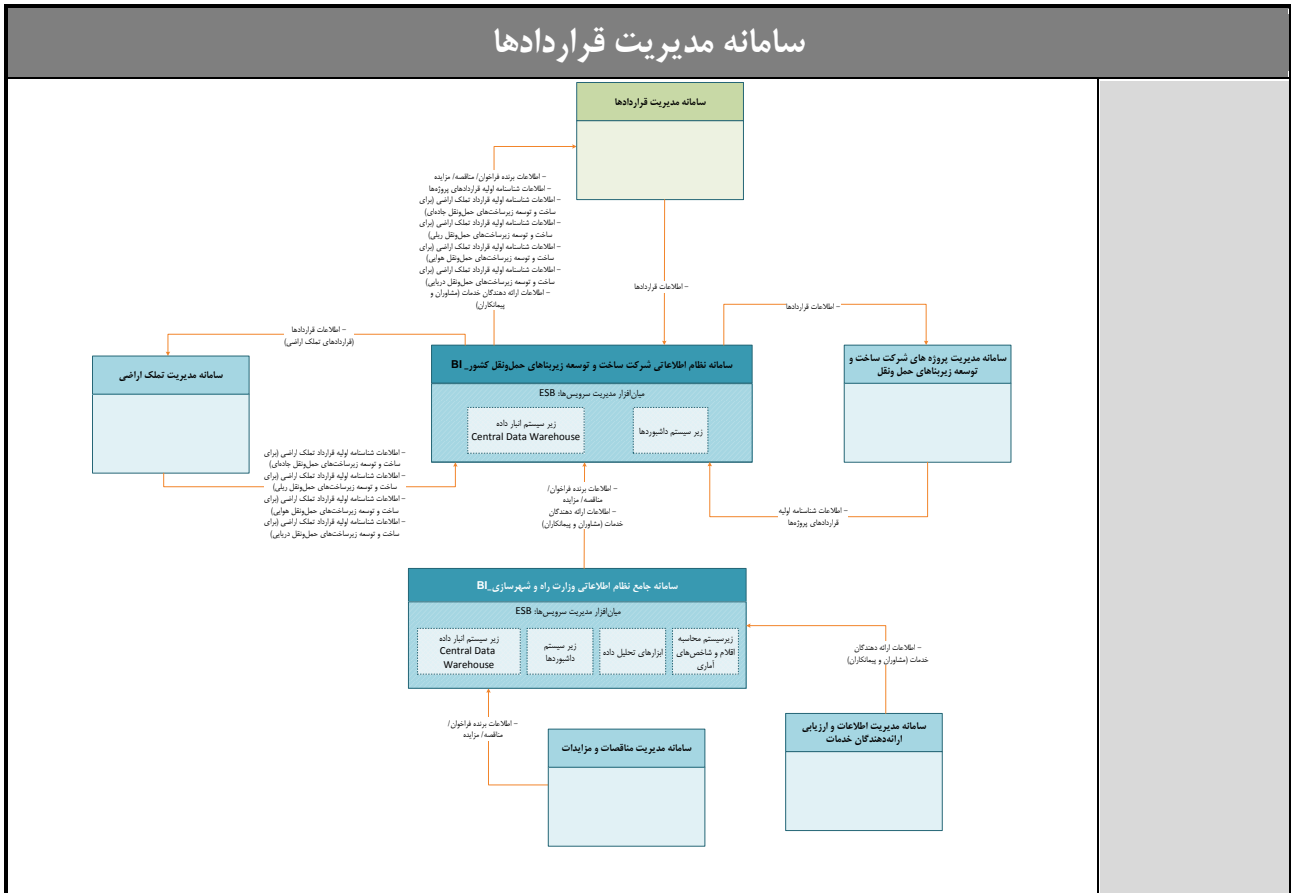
سامانه مدیریت قراردادها

سامانه مدیریت قراردادها

- اطلاعات برنده فراخوان/ مناقصه/ مزایده
- اطلاعات شناسنامه اولیه قراردادهای پروژه‌ها
- اطلاعات شناسنامه اولیه قرارداد تملک اراضی (برای ساخت و توسعه زیرساخت‌های حمل‌ونقل جاده‌ای)
- اطلاعات شناسنامه اولیه قرارداد تملک اراضی (برای ساخت و توسعه زیرساخت‌های حمل‌ونقل ریلی)
- اطلاعات شناسنامه اولیه قرارداد تملک اراضی (برای ساخت و توسعه زیرساخت‌های حمل‌ونقل هوایی)
- اطلاعات شناسنامه اولیه قرارداد تملک اراضی (برای ساخت و توسعه زیرساخت‌های حمل‌ونقل دریایی)
- اطلاعات ارائه دهندگان خدمات (مشاوران و پیمانکاران)

- اطلاعات قراردادها

- اطلاعات قراردادها

- اطلاعات قراردادها (قراردادهای تملک اراضی)

سامانه مدیریت تملک اراضی

سامانه نظام اطلاعاتی شرکت ساخت و توسعه زیربناهای حمل‌ونقل کشور_BI

میان‌افزار مدیریت سرویس‌ها: ESB

زیر سیستم انبار داده Central Data Warehouse

زیر سیستم داشبوردها

سامانه مدیریت پروژه های شرکت ساخت و توسعه زیربناهای حمل ونقل

- اطلاعات شناسنامه اولیه قرارداد تملک اراضی (برای ساخت و توسعه زیرساخت‌های حمل‌ونقل جاده‌ای)
- اطلاعات شناسنامه اولیه قرارداد تملک اراضی (برای ساخت و توسعه زیرساخت‌های حمل‌ونقل ریلی)
- اطلاعات شناسنامه اولیه قرارداد تملک اراضی (برای ساخت و توسعه زیرساخت‌های حمل‌ونقل هوایی)
- اطلاعات شناسنامه اولیه قرارداد تملک اراضی (برای ساخت و توسعه زیرساخت‌های حمل‌ونقل دریایی)

- اطلاعات برنده فراخوان/ مناقصه/ مزایده
- اطلاعات ارائه دهندگان خدمات (مشاوران و پیمانکاران)

- اطلاعات شناسنامه اولیه قراردادهای پروژه‌ها

سامانه جامع نظام اطلاعاتی وزارت راه و شهرسازی_BI

میان‌افزار مدیریت سرویس‌ها: ESB

زیر سیستم انبار داده Central Data Warehouse

زیر سیستم داشبوردها

ابزارهای تحلیل داده

زیرسیستم محاسبه اقلام و شاخص‌های آماری

- اطلاعات ارائه دهندگان خدمات (مشاوران و پیمانکاران)

- اطلاعات برنده فراخوان/ مناقصه/ مزایده

سامانه مدیریت مناقصات و مزایدات

سامانه مدیریت اطلاعات و ارزیابی ارائه‌دهندگان خدمات